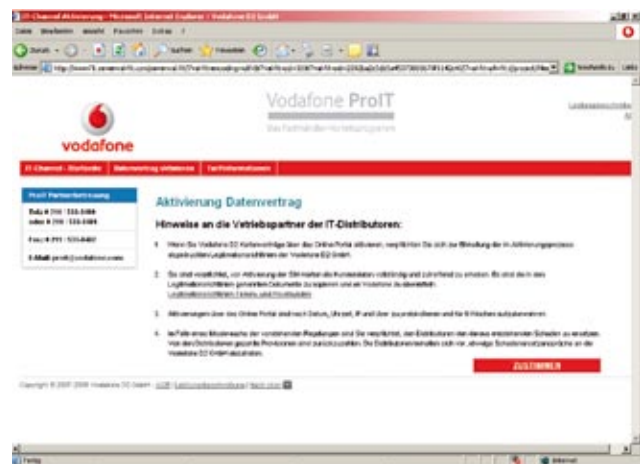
IT-Channel Aktivierung - Microsoft Internet Explorer - Vodafone D2 GmbH

Datei Bearbeiten Ansicht Favoriten Extras ?

Zurück Suchen Favoriten

Adresse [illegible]

Vodafone ProIT

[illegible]

vodafone

IT-Channel - Startseite | Datenvertrag aktivieren | Tarifinformationen

ProIT Partnerbetreuung

Tele # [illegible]
oder # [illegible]

Fax # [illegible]

E-Mail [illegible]

Aktivierung Datenvertrag

Hinweise an die Vertriebspartner der IT-Distributoren:

1. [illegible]

2. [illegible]

3. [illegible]

4. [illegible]

ZUSTIMMEN

Copyright © 2007-2008 Vodafone D2 GmbH | AGB | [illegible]

Fertig

Internet